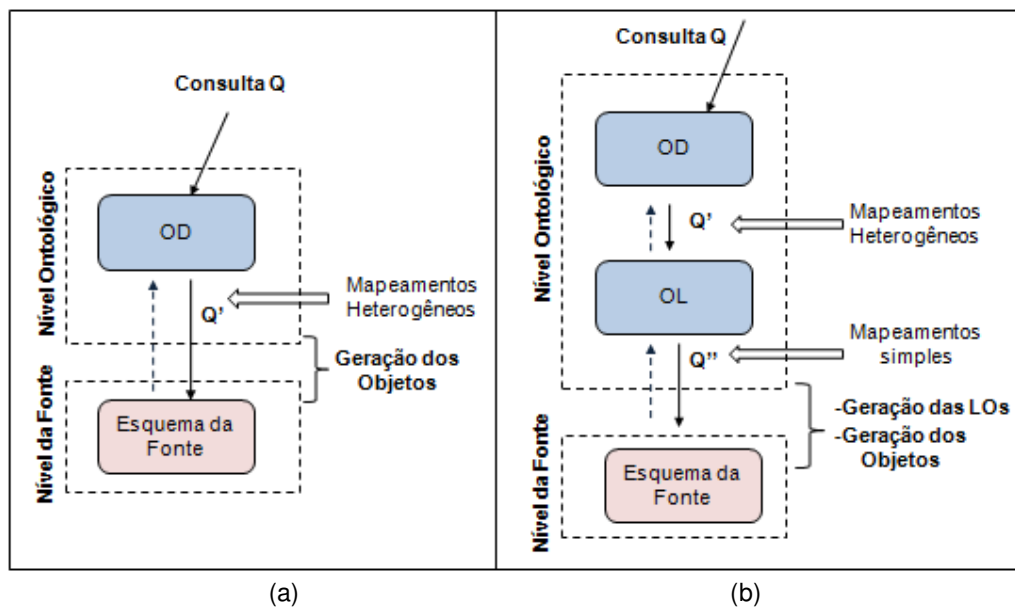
Consulta Q

Nível Ontológico

OD

Q'

Mapeamentos Heterogêneos

Geração dos Objetos

Nível da Fonte

Esquema da Fonte

(a)

Consulta Q

Nível Ontológico

OD

Q'

Mapeamentos Heterogêneos

OL

Q''

Mapeamentos simples

-Geração das LOs
-Geração dos Objetos

Nível da Fonte

Esquema da Fonte

(b)